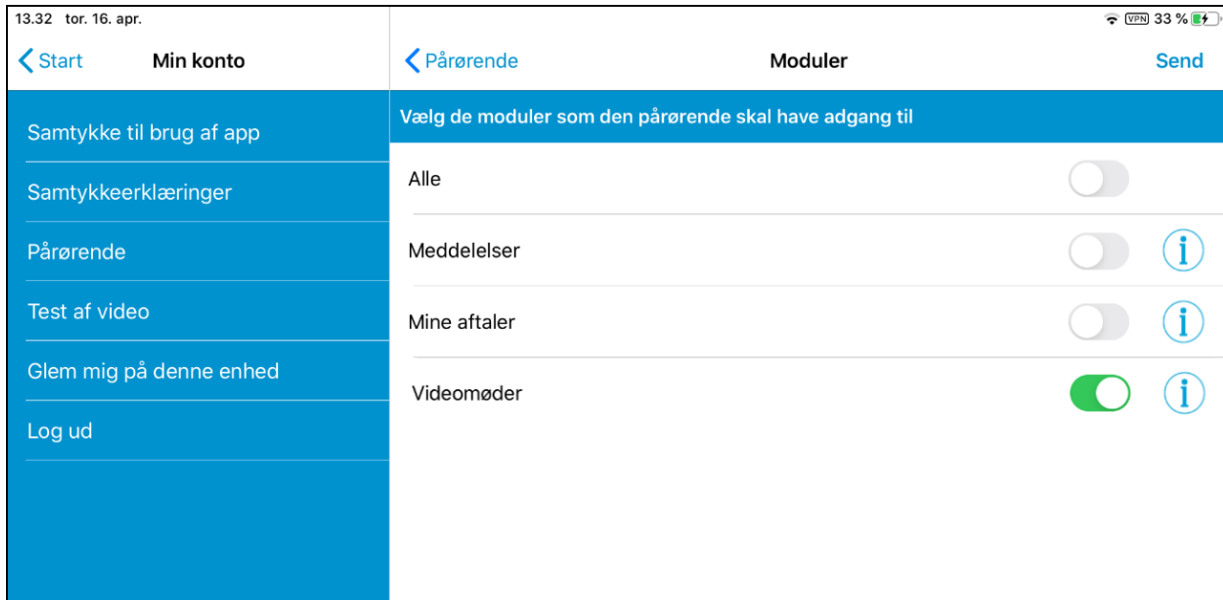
13.32 tor. 16. apr.

VPN 33 %

Start

Min konto

Samtykke til brug af app

Samtykkeerklæringer

Pårørende

Test af video

Glem mig på denne enhed

Log ud

Pårørende

Moduler

Send

Vælg de moduler som den pårørende skal have adgang til

Alle

Meddelelser

Mine aftaler

Videomøder